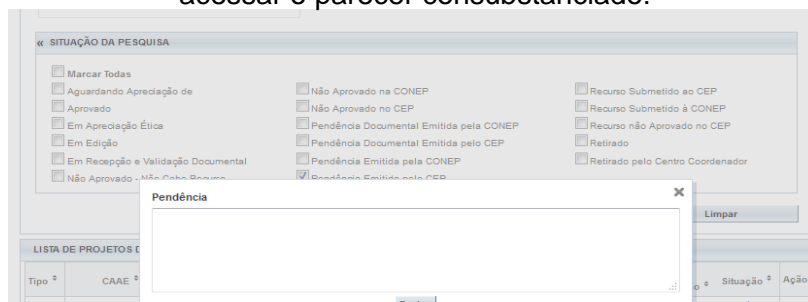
acessar o parecer consubstanciado.

« SITUAÇÃO DA PESQUISA

Marcar Todas
Aguardando Apreciação de
Aprovado
Em Apreciação Ética
Em Edição
Em Recepção e Validação Documental
Não Aprovado - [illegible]

Não Aprovado na CONEP
Não Aprovado no CEP
Pendência Documental Emitida pela CONEP
Pendência Documental Emitida pelo CEP
Pendência Emitida pela CONEP
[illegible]

Recurso Submetido ao CEP
Recurso Submetido à CONEP
Recurso não Aprovado no CEP
Retirado
Retirado pelo Centro Coordenador

Limpar

LISTA DE PROJETOS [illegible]

Tipo
CAAE
Situação
Açã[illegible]

Pendência
×